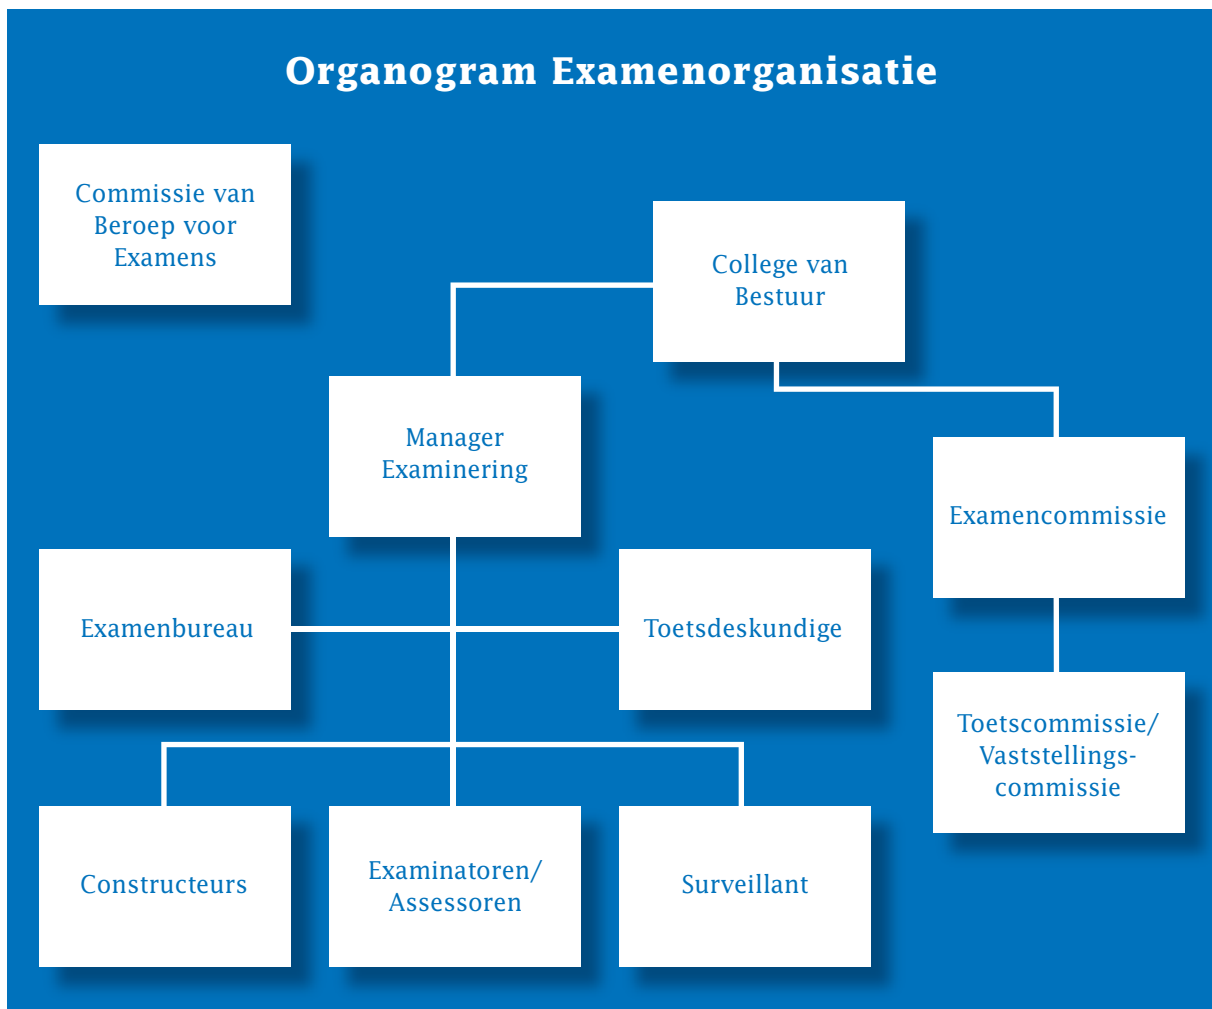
Organogram Examenorganisatie

Commissie van Beroep voor Examens

College van Bestuur

Manager Examinering

Examencommissie

Examenbureau

Toetsdeskundige

Toetscommissie/ Vaststellingscommissie

Constructeurs

Examinatoren/ Assessoren

Surveillant